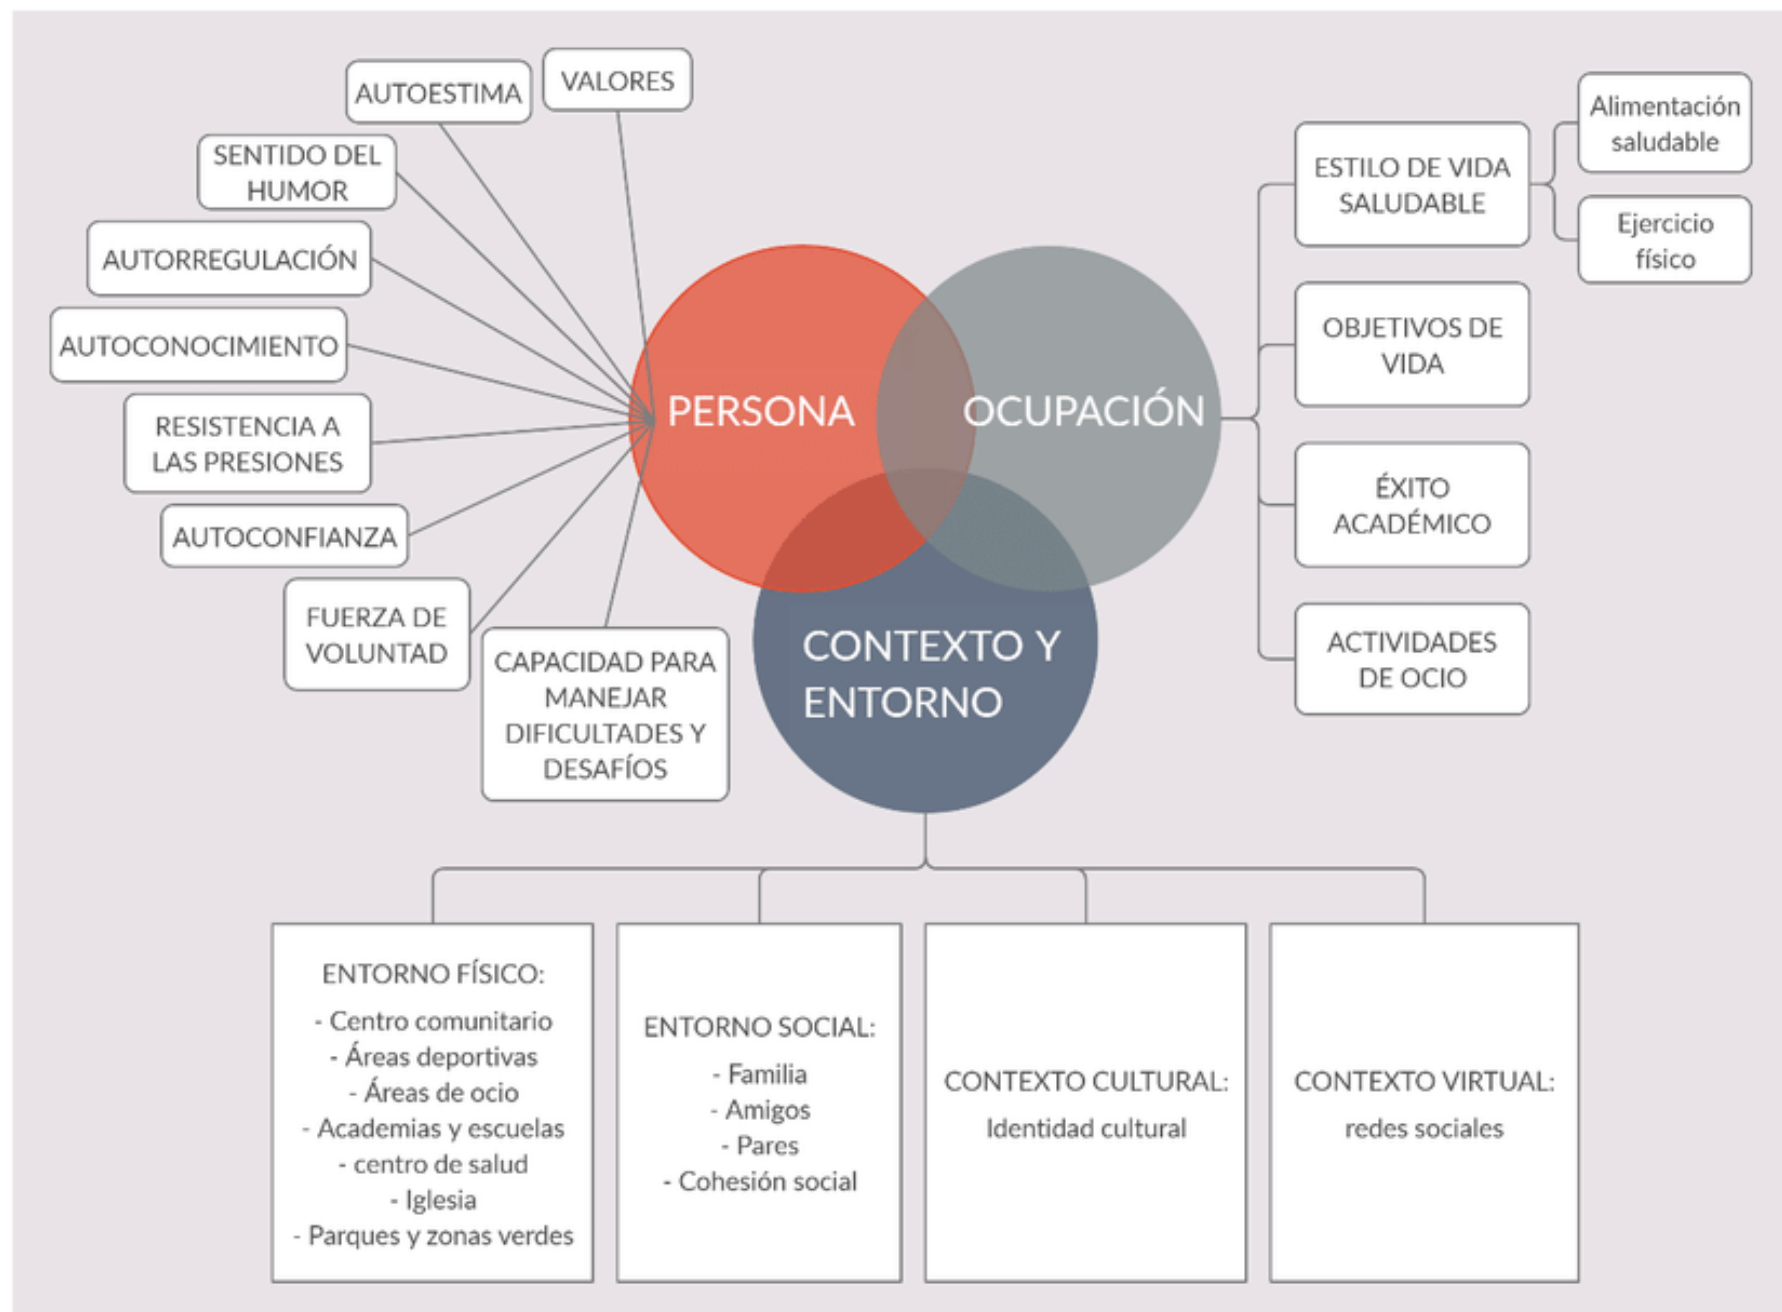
AUTOESTIMA

VALORES

SENTIDO DEL HUMOR

AUTORREGULACIÓN

AUTOCONOCIMIENTO

RESISTENCIA A LAS PRESIONES

AUTOCONFIANZA

FUERZA DE VOLUNTAD

CAPACIDAD PARA MANEJAR DIFICULTADES Y DESAFÍOS

PERSONA

OCUPACIÓN

CONTEXTO Y ENTORNO

ESTILO DE VIDA SALUDABLE

Alimentación saludable

Ejercicio físico

OBJETIVOS DE VIDA

ÉXITO ACADÉMICO

ACTIVIDADES DE OCIO

ENTORNO FÍSICO:
- Centro comunitario
- Áreas deportivas
- Áreas de ocio
- Academias y escuelas
- centro de salud
- Iglesia
- Parques y zonas verdes

ENTORNO SOCIAL:
- Familia
- Amigos
- Pares
- Cohesión social

CONTEXTO CULTURAL:
Identidad cultural

CONTEXTO VIRTUAL:
redes sociales